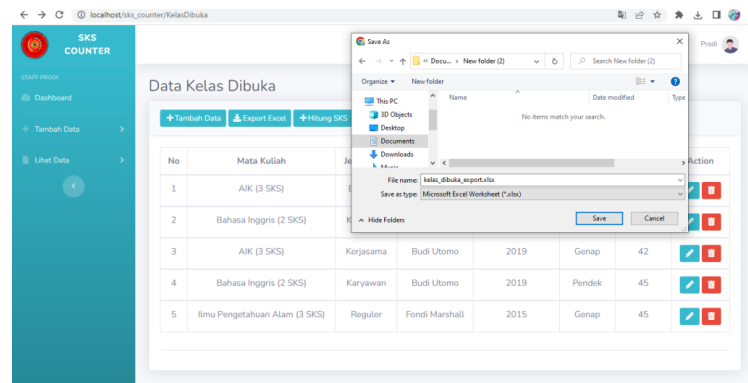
localhost/sks_counter/KelasDibuka

SKS COUNTER

STAFF PRODI

Dashboard

Tambah Data

Lihat Data

Prodi

Data Kelas Dibuka

+Tambah Data | Export Excel | +Hitung SKS

| No | Mata Kuliah | Je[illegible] | | | | | Action |
|---|---|---|---|---|---|---|---|
| 1 | AIK (3 SKS) | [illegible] | | | | | |
| 2 | Bahasa Inggris (2 SKS) | K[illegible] | | | | | |
| 3 | AIK (3 SKS) | Kerjasama | Budi Utomo | 2019 | Genap | 42 | |
| 4 | Bahasa Inggris (2 SKS) | Karyawan | Budi Utomo | 2019 | Pendek | 45 | |
| 5 | Ilmu Pengetahuan Alam (3 SKS) | Reguler | Fondi Marshall | 2015 | Genap | 45 | |

Save As

« Docu... › New folder (2)

Search New folder (2)

Organize ▾ New folder

This PC
3D Objects
Desktop
Documents
Downloads
Music

Name
Date modified
Type

No items match your search.

File name: kelas_dibuka_export.xlsx

Save as type: Microsoft Excel Worksheet (*.xlsx)

Hide Folders

Save
Cancel